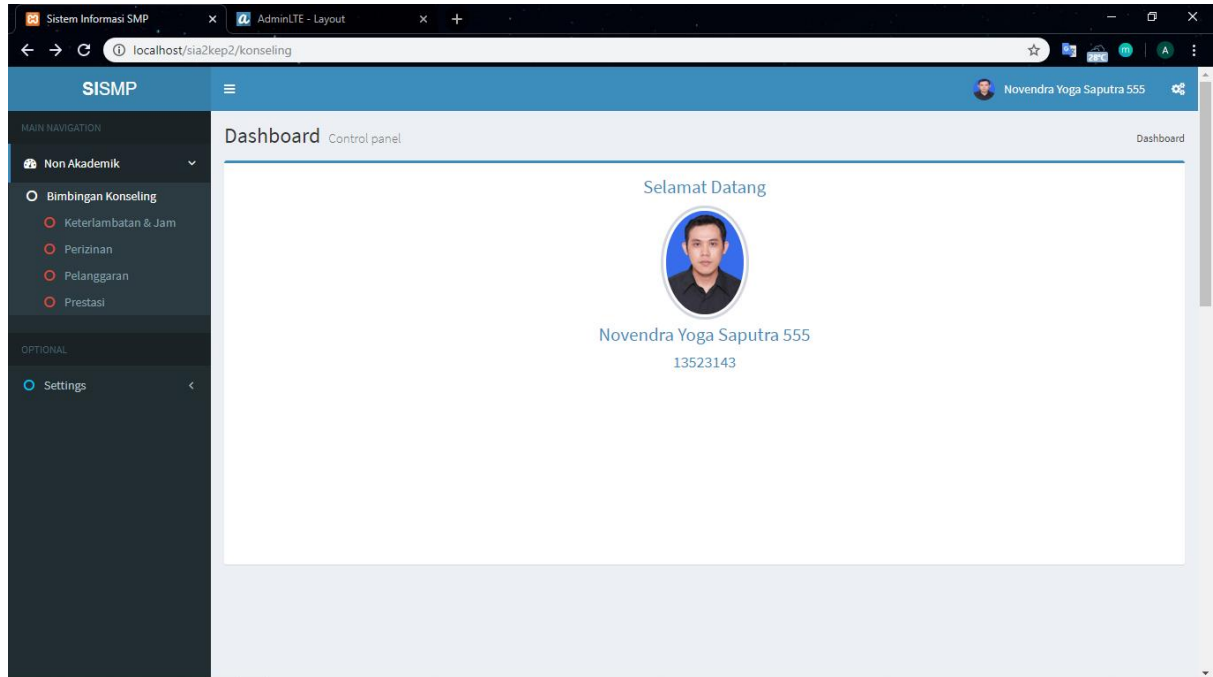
Sistem Informasi SMP
AdminLTE - Layout
localhost/sia2kep2/konseling

SISMP
Novendra Yoga Saputra 555

MAIN NAVIGATION
Non Akademik
Bimbingan Konseling
Keterlambatan & Jam
Perizinan
Pelanggaran
Prestasi

OPTIONAL
Settings

Dashboard Control panel
Dashboard

Selamat Datang

Novendra Yoga Saputra 555
13523143